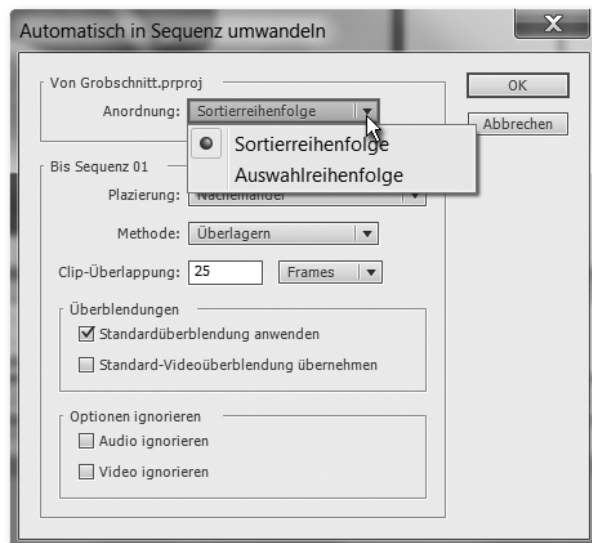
Automatisch in Sequenz umwandeln

X

Von Grobschnitt.prproj

Anordnung: Sortierreihenfolge

OK

Abbrechen

Sortierreihenfolge

Auswahlreihenfolge

Bis Sequenz 01

Plazierung: Nacheinander

Methode: Überlagern

Clip-Überlappung: 25 Frames

Überblendungen

Standardüberblendung anwenden

Standard-Videoüberblendung übernehmen

Optionen ignorieren

Audio ignorieren

Video ignorieren